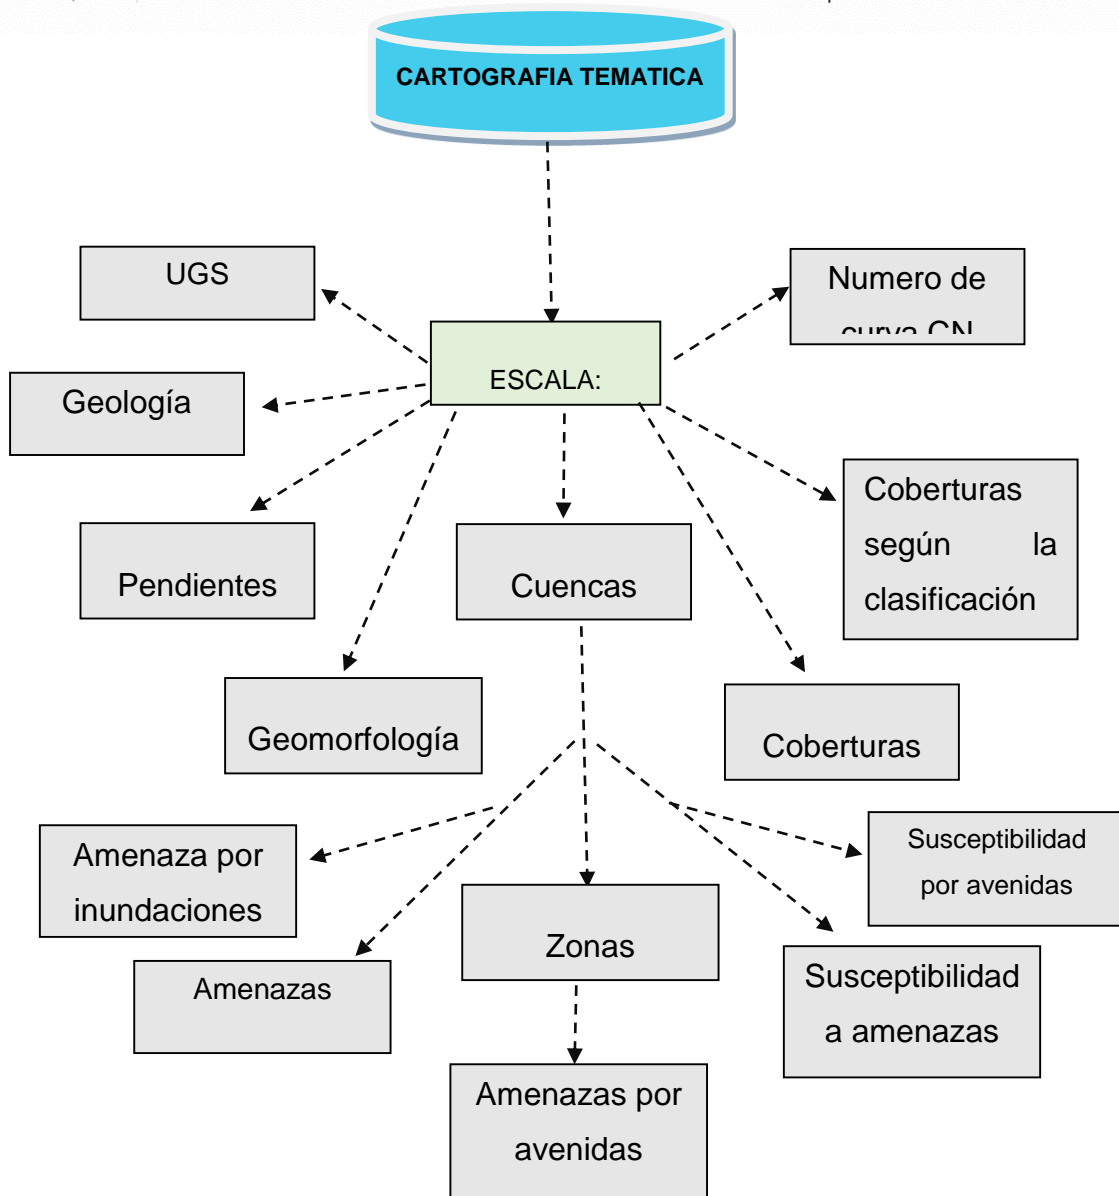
CARTOGRAFIA TEMATICA

ESCALA:

UGS

Numero de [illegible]

Geología

Pendientes

Cuencas

Coberturas según la clasificación

Geomorfología

Coberturas

Amenaza por inundaciones

Susceptibilidad por avenidas

Amenazas

Zonas

Susceptibilidad a amenazas

Amenazas por avenidas